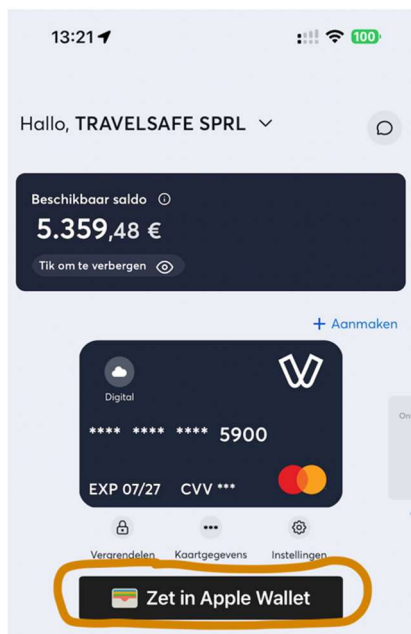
13:21

100

Hallo, TRAVELSAFE SPRL

Beschikbaar saldo

5.359,48 €

Tik om te verbergen

+ Aanmaken

Digital

**** **** **** 5900

EXP 07/27 CVV ***

Vergrendelen

Kaartgegevens

Instellingen

Zet in Apple Wallet